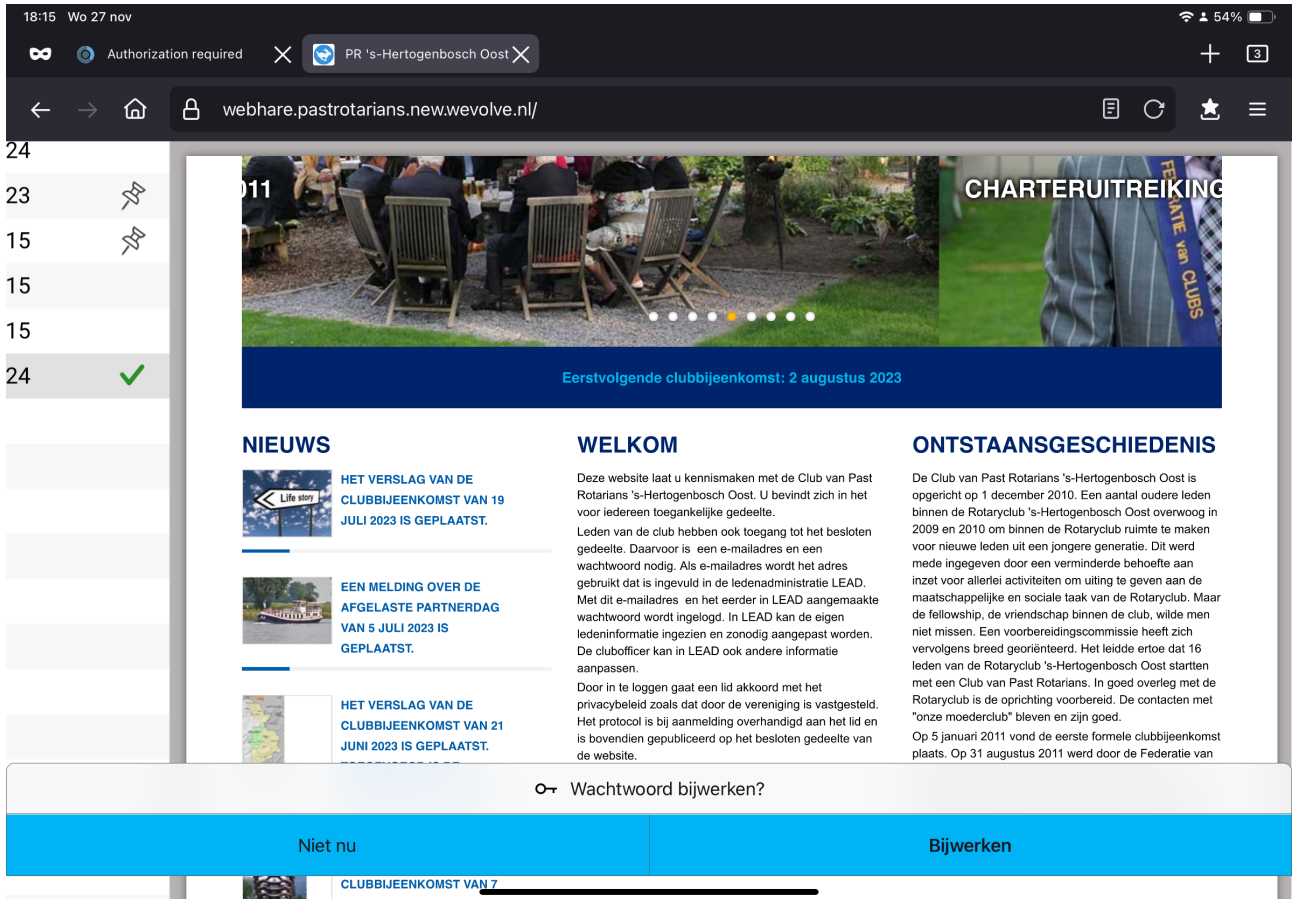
18:15 Wo 27 nov

54%

Authorization required

PR 's-Hertogenbosch Oost

3

webhare.pastrotarians.new.wevolve.nl/

24
23
15
15
15
24

011

CHARTERUITREIKING

Eerstvolgende clubbijeenkomst: 2 augustus 2023

NIEUWS

Life story

HET VERSLAG VAN DE CLUBBIJEENKOMST VAN 19 JULI 2023 IS GEPLAATST.

EEN MELDING OVER DE AFGELASTE PARTNERDAG VAN 5 JULI 2023 IS GEPLAATST.

HET VERSLAG VAN DE CLUBBIJEENKOMST VAN 21 JUNI 2023 IS GEPLAATST.

CLUBBIJEENKOMST VAN 7

WELKOM

Deze website laat u kennismaken met de Club van Past Rotarians 's-Hertogenbosch Oost. U bevindt zich in het voor iedereen toegankelijke gedeelte.
Leden van de club hebben ook toegang tot het besloten gedeelte. Daarvoor is een e-mailadres en een wachtwoord nodig. Als e-mailadres wordt het adres gebruikt dat is ingevuld in de ledenadministratie LEAD. Met dit e-mailadres en het eerder in LEAD aangemaakte wachtwoord wordt ingelogd. In LEAD kan de eigen ledeninformatie ingezien en zonodig aangepast worden. De clubofficer kan in LEAD ook andere informatie aanpassen.
Door in te loggen gaat een lid akkoord met het privacybeleid zoals dat door de vereniging is vastgesteld. Het protocol is bij aanmelding overhandigd aan het lid en is bovendien gepubliceerd op het besloten gedeelte van de website.

ONTSTAANSGESCHIEDENIS

De Club van Past Rotarians 's-Hertogenbosch Oost is opgericht op 1 december 2010. Een aantal oudere leden binnen de Rotaryclub 's-Hertogenbosch Oost overwoog in 2009 en 2010 om binnen de Rotaryclub ruimte te maken voor nieuwe leden uit een jongere generatie. Dit werd mede ingegeven door een verminderde behoefte aan inzet voor allerlei activiteiten om uiting te geven aan de maatschappelijke en sociale taak van de Rotaryclub. Maar de fellowship, de vriendschap binnen de club, wilde men niet missen. Een voorbereidingscommissie heeft zich vervolgens breed georiënteerd. Het leidde ertoe dat 16 leden van de Rotaryclub 's-Hertogenbosch Oost startten met een Club van Past Rotarians. In goed overleg met de Rotaryclub is de oprichting voorbereid. De contacten met "onze moederclub" bleven en zijn goed.
Op 5 januari 2011 vond de eerste formele clubbijeenkomst plaats. Op 31 augustus 2011 werd door de Federatie van

Wachtwoord bijwerken?

Niet nu

Bijwerken